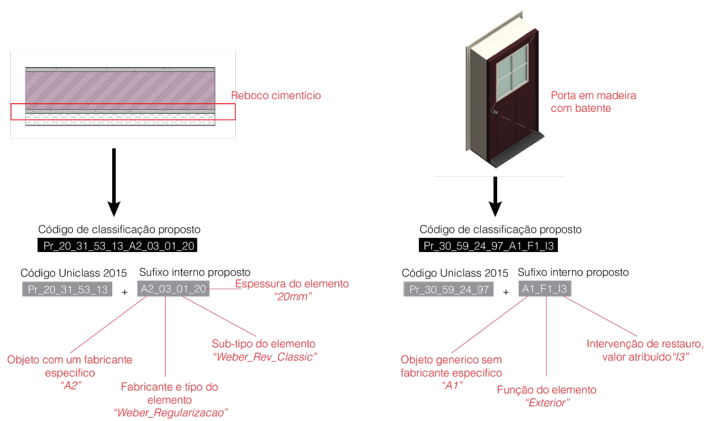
Reboco cimenticio

Código de classificação proposto
Pr_20_31_53_13_A2_03_01_20

Código Uniclass 2015
Pr_20_31_53_13
+
Sufixo interno proposto
A2_03_01_20

Espessura do elemento
"20mm"

Sub-tipo do elemento
"Weber_Rev_Classic"

Objeto com um fabricante especifico
"A2"

Fabricante e tipo do elemento
"Weber_Regularizacao"

Porta em madeira com batente

Código de classificação proposto
Pr_30_59_24_97_A1_F1_I3

Código Uniclass 2015
Pr_30_59_24_97
+
Sufixo interno proposto
A1_F1_I3

Intervenção de restauro, valor atribuído "I3"

Objeto generico sem fabricante especifico
"A1"

Função do elemento
"Exterior"